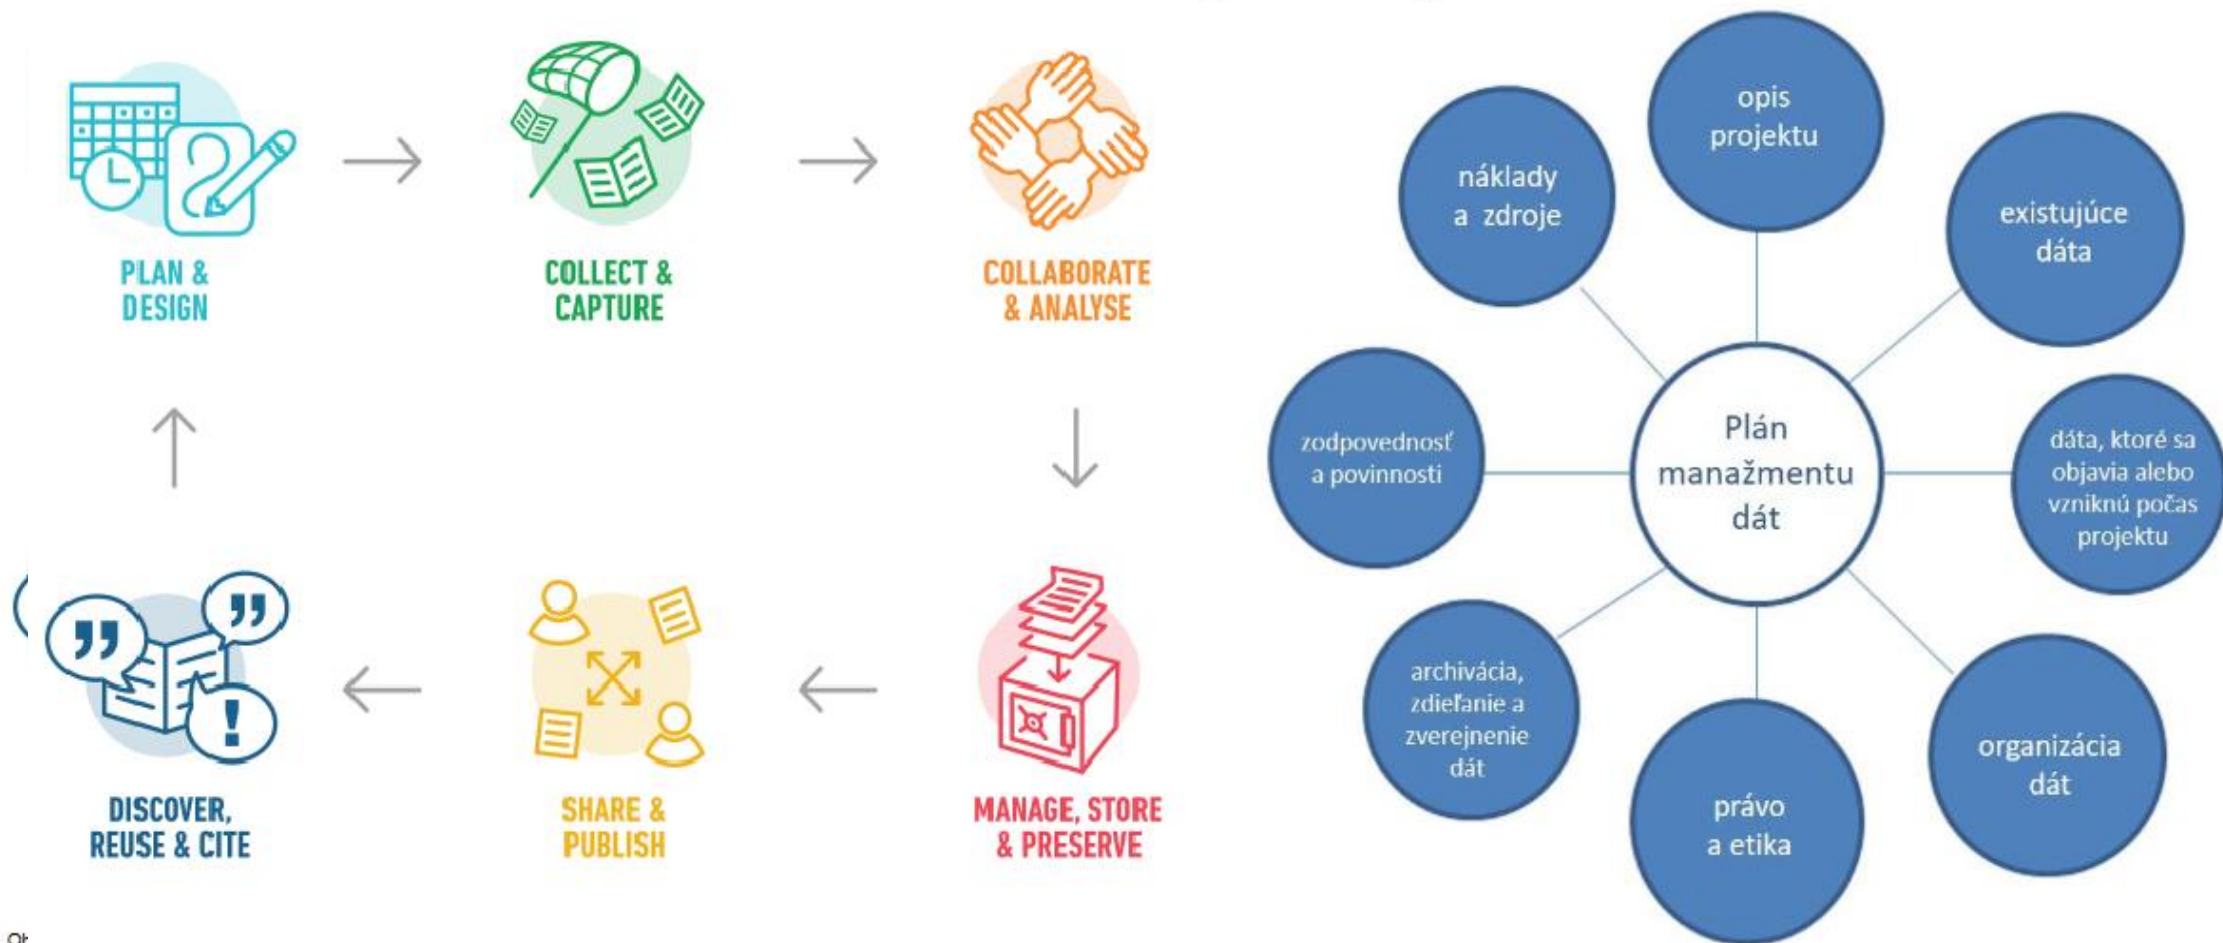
PLAN & DESIGN

COLLECT & CAPTURE

COLLABORATE & ANALYSE

MANAGE, STORE & PRESERVE

SHARE & PUBLISH

DISCOVER, REUSE & CITE

opis projektu

náklady a zdroje

existujúce dáta

zodpovednosť a povinnosti

Plán manažmentu dát

dáta, ktoré sa objavia alebo vzniknú počas projektu

archivácia, zdieľanie a zverejnenie dát

právo a etika

organizácia dát

Ot